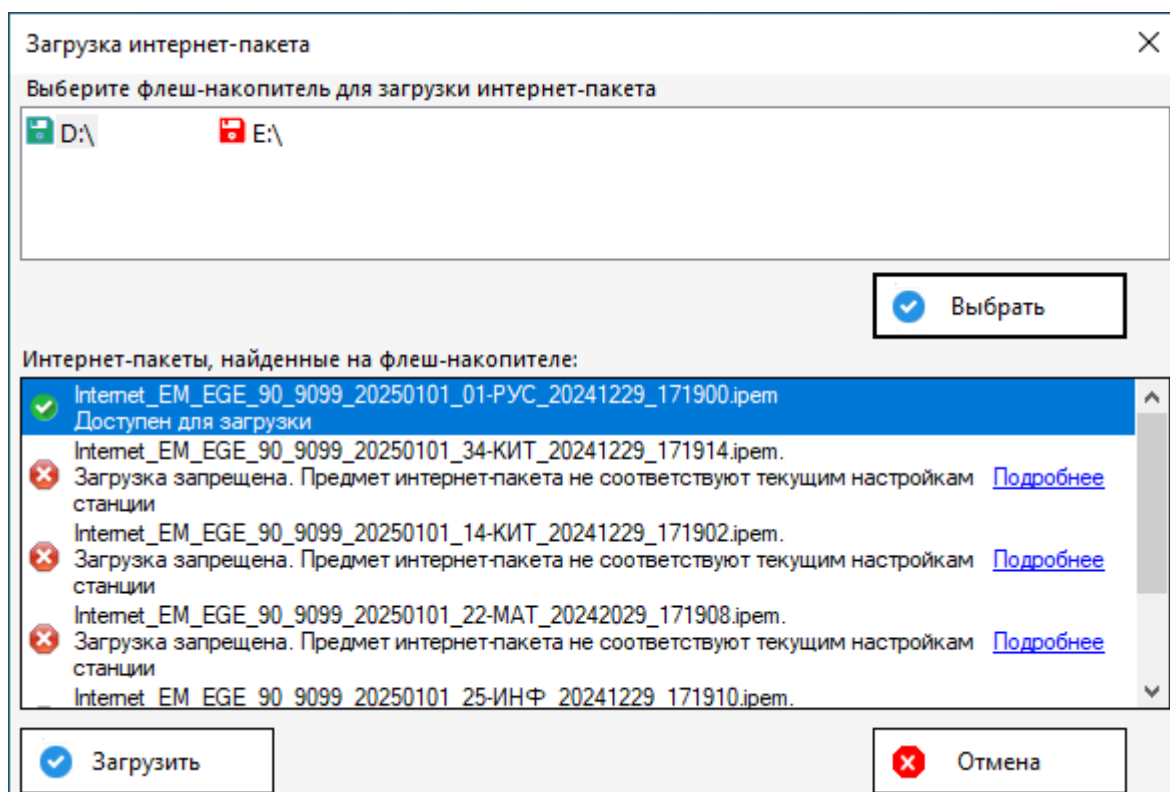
Загрузка интернет-пакета

Выберите флеш-накопитель для загрузки интернет-пакета

D:\

E:\

Выбрать

Интернет-пакеты, найденные на флеш-накопителе:

Internet_EM_EGE_90_9099_20250101_01-РУС_20241229_171900.ipem
Доступен для загрузки

Internet_EM_EGE_90_9099_20250101_34-КИТ_20241229_171914.ipem.
Загрузка запрещена. Предмет интернет-пакета не соответствуют текущим настройкам станции Подробнее

Internet_EM_EGE_90_9099_20250101_14-КИТ_20241229_171902.ipem.
Загрузка запрещена. Предмет интернет-пакета не соответствуют текущим настройкам станции Подробнее

Internet_EM_EGE_90_9099_20250101_22-МАТ_20242029_171908.ipem.
Загрузка запрещена. Предмет интернет-пакета не соответствуют текущим настройкам станции Подробнее

Internet_EM_EGE_90_9099_20250101_25-ИНФ_20241229_171910.ipem.

Загрузить

Отмена